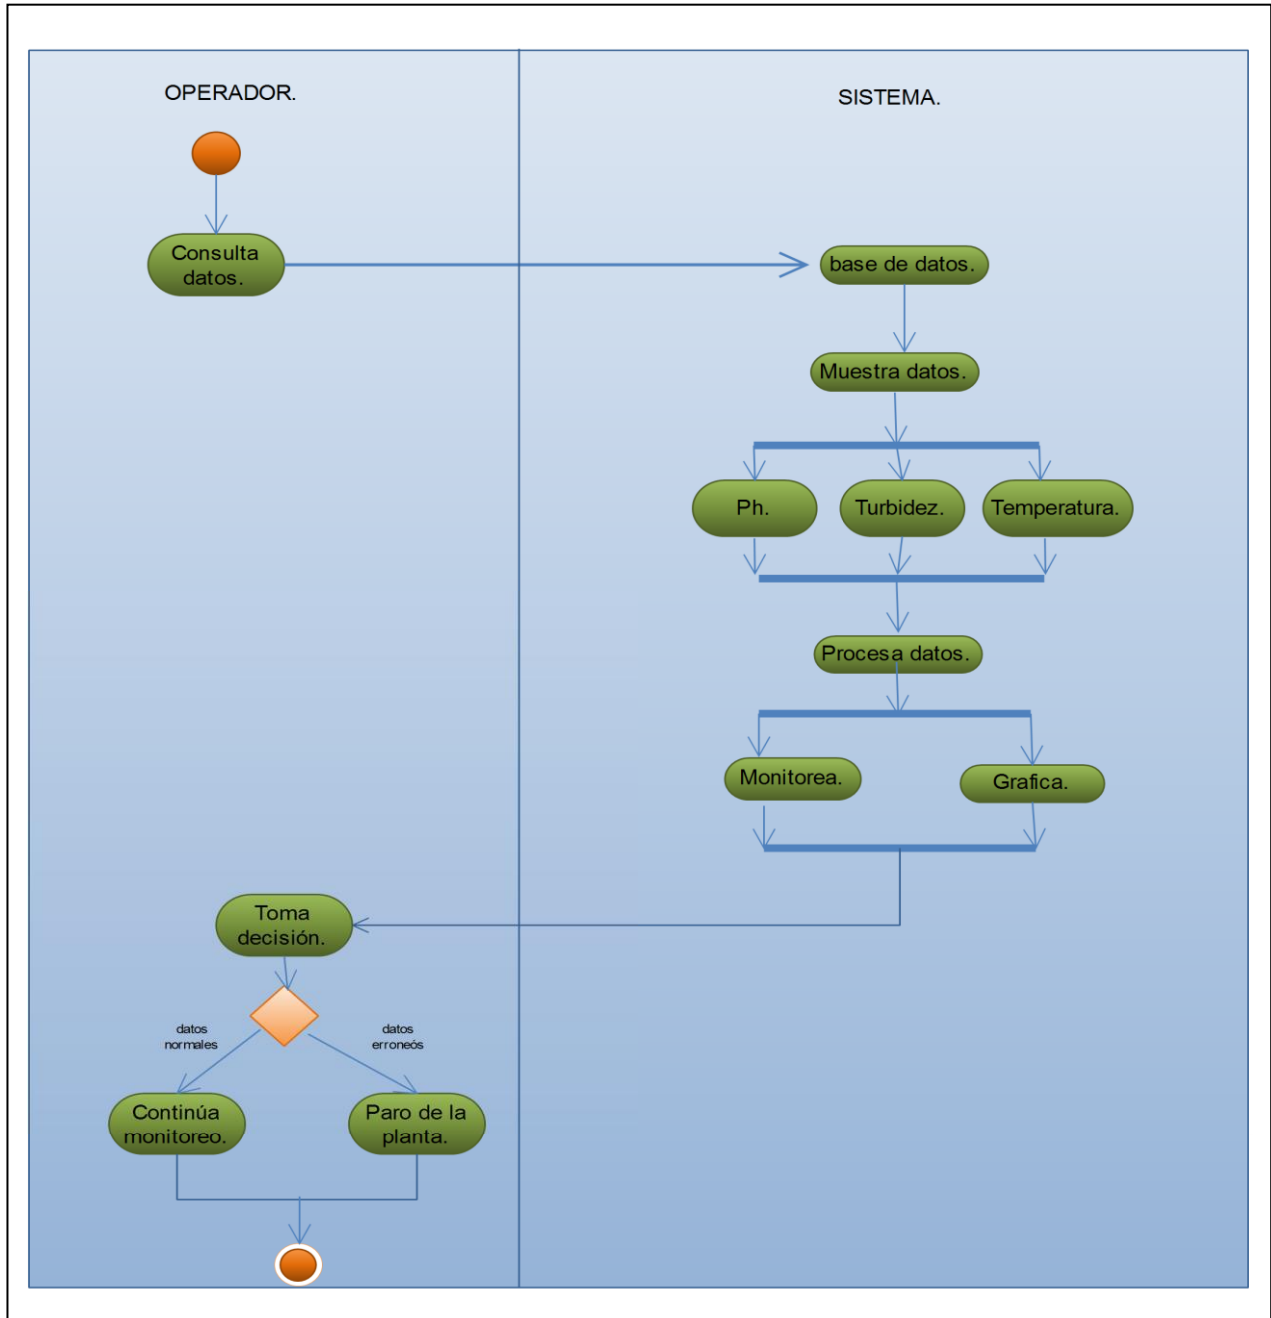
OPERADOR.

SISTEMA.

Consulta datos.

base de datos.

Muestra datos.

Ph.

Turbidez.

Temperatura.

Procesa datos.

Monitorea.

Grafica.

Toma decisión.

datos normales

datos erroneós

Continúa monitoreo.

Paro de la planta.